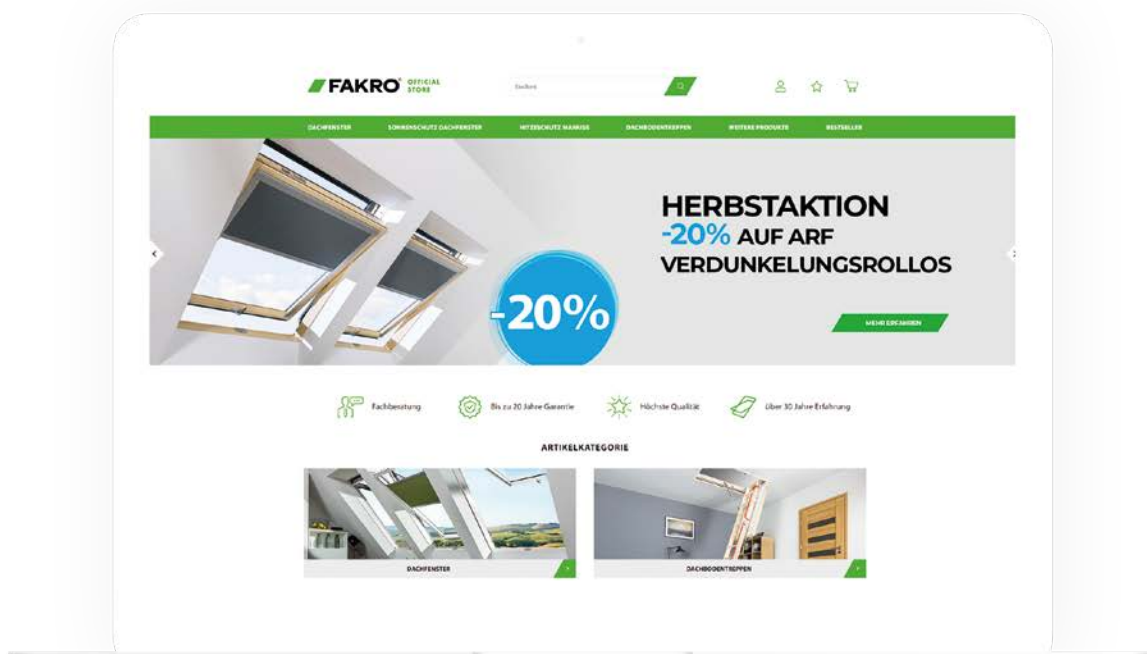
FAKRO® OFFICIAL STORE

Suchen

DACHFENSTER SONNENSCHUTZ DACHFENSTER HITZESCHUTZ MARKISE DACHBODENTREPPEN WEITERE PRODUKTE BESTSELLER

-20%

HERBSTAKTION
-20% AUF ARF
VERDUNKELUNGSROLLOS

MEHR ERFAHREN

Fachberatung

Bis zu 20 Jahre Garantie

Höchste Qualität

Über 30 Jahre Erfahrung

ARTIKELKATEGORIE

DACHFENSTER

DACHBODENTREPPEN